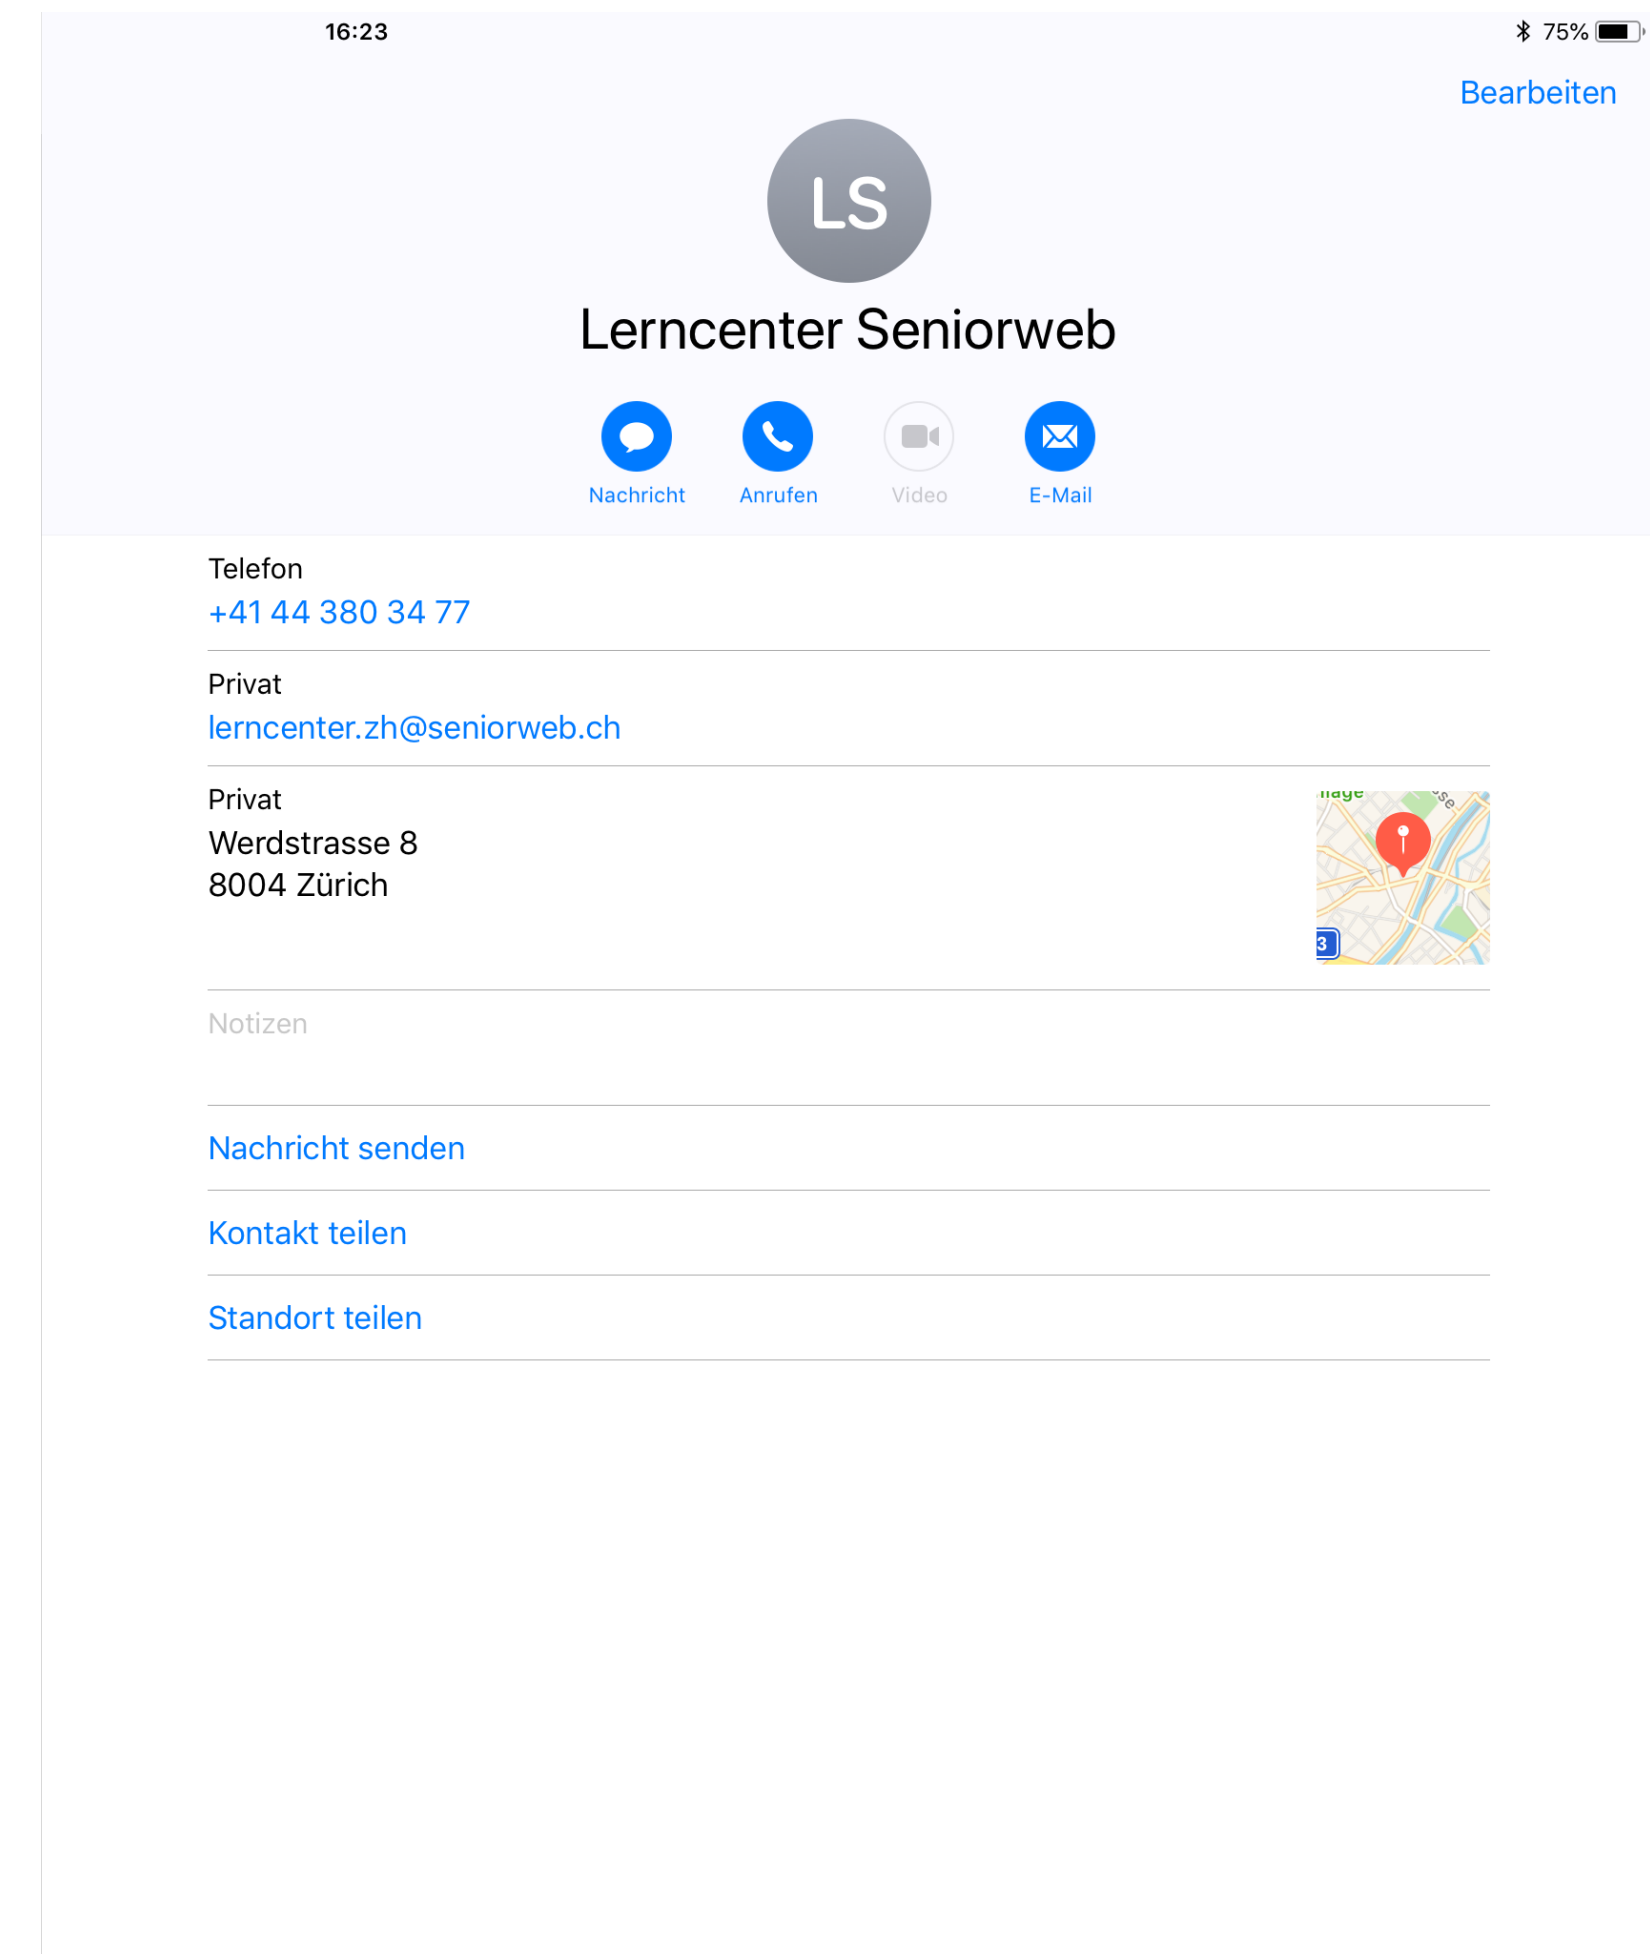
16:23

75%

Bearbeiten

LS

Lerncenter Seniorweb

Nachricht

Anrufen

Video

E-Mail

Telefon
+41 44 380 34 77

Privat
lerncenter.zh@seniorweb.ch

Privat
Werdstrasse 8
8004 Zürich

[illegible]

3

Notizen

Nachricht senden

Kontakt teilen

Standort teilen